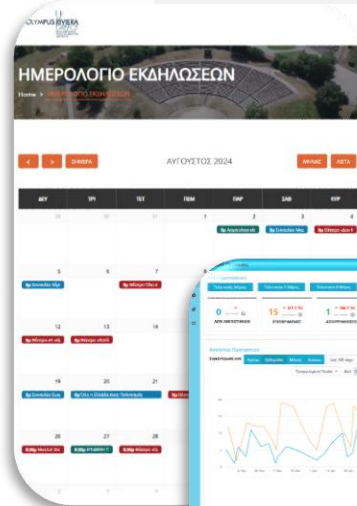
OLYMPUS RIVIERA

ΗΜΕΡΟΛΟΓΙΟ ΕΚΔΗΛΩΣΕΩΝ

Home > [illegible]

< > ΣΗΜΕΡΑ

ΑΥΓΟΥΣΤΟΣ 2024

ΜΗΝΑΣ ΛΙΣΤΑ

| ΔΕΥ | ΤΡΙ | ΤΕΤ | ΠΕΜ | ΠΑΡ | ΣΑΒ | ΚΥΡ |
|---|---|---|---|---|---|---|
| 29 | 30 | 31 | | 1 | 2 | 3 | 4 |
| 5 | 6 | 7 | | | | |
| 12 | 13 | 14 | | | | |
| 19 | 20 | 21 | | | | |
| 26 | 27 | 28 | | | | |

0

15

1

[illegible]